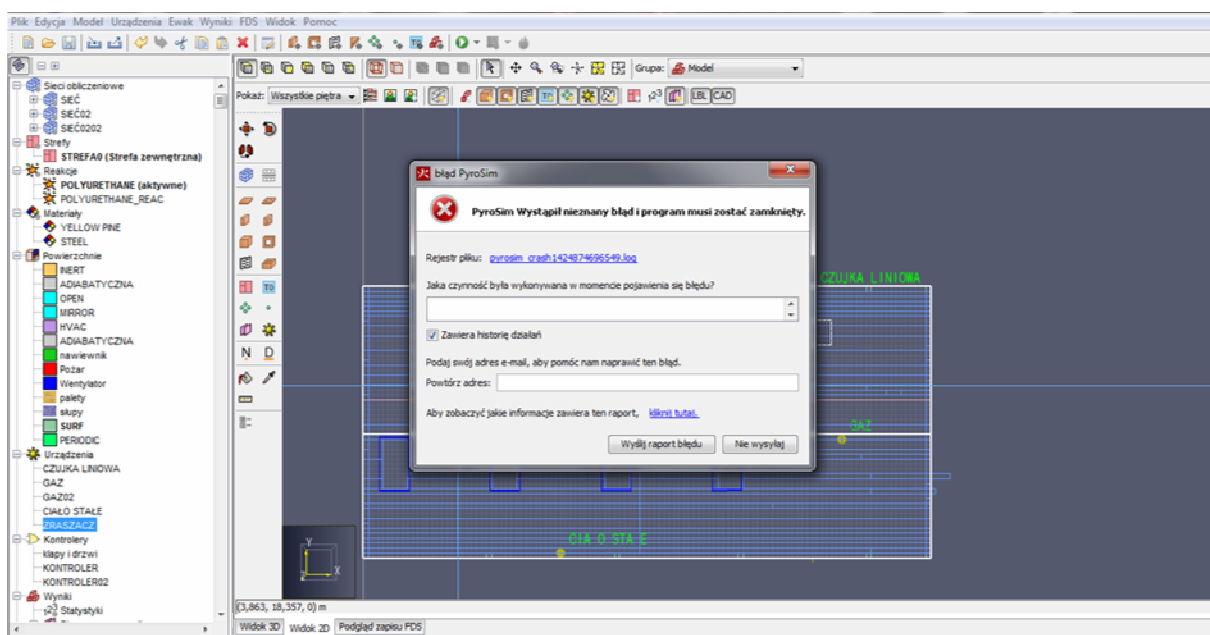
Plik Edycja Model Urządzenia Ewak Wyniki FDS Widok Pomoc

Grupa: Model

Pokaż: Wszystkie piętra

LBL CAD

Sieci obliczeniowe
SIEĆ
SIEĆ02
SIEĆ0202
Strefy
STREFA0 (Strefa zewnętrzna)
Reakcje
POLYURETHANE (aktywne)
POLYURETHANE_REAC
Materiały
YELLOW PINE
STEEL
Powierzchnie
INERT
ADIABATYCZNA
OPEN
MIRROR
HVAC
ADIABATYCZNA
nawiewnik
Pożar
Wentylator
palety
słupy
SURF
PERIODIC
Urządzenia
CZUJKA LINIOWA
GAZ
GAZ02
CIAŁO STAŁE
ZRASZACZ
Kontrolery
klapy i drzwi
KONTROLER
KONTROLER02
Wyniki
Statystyki

błąd PyroSim

PyroSim Wystąpił nieznany błąd i program musi zostać zamknięty.

Rejestr pliku: pyrosim_crash1424874696549.log

Jaka czynność była wykonywana w momencie pojawienia się błędu?

Zawiera historię działań

Podaj swój adres e-mail, aby pomóc nam naprawić ten błąd.

Powtórz adres:

Aby zobaczyć jakie informacje zawiera ten raport, kliknij tutaj.

Wyślij raport błędu

Nie wysyłaj

CZUJKA LINIOWA

GAZ

CIA O STA E

(3,863, 18,357, 0) m

Widok 3D Widok 2D Podgląd zapisu FDS